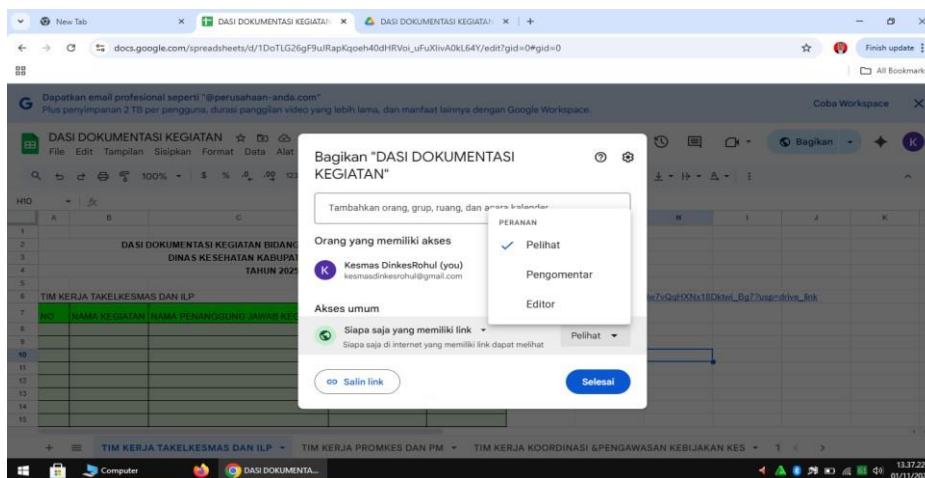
New Tab
DASI DOKUMENTASI KEGIATAN
DASI DOKUMENTASI KEGIATAN
docs.google.com/spreadsheets/d/1DoTLG26gF9uIRapKqoeh40dHRVoi_uFuXlivA0kL64Y/edit?gid=0#gid=0
Finish update
All Bookmarks

Dapatkan email profesional seperti "@perusahaan-anda.com"
Plus penyimpanan 2 TB per pengguna, durasi panggilan video yang lebih lama, dan manfaat lainnya dengan Google Workspace.
Coba Workspace

DASI DOKUMENTASI KEGIATAN
File Edit Tampilan Sisipkan Format Data Alat
100%
Bagikan

H10

DASI DOKUMENTASI KEGIATAN BIDANG
DINAS KESEHATAN KABUPAT
TAHUN 2025

TIM KERJA TAKELKESMAS DAN ILP
NO NAMA KEGIATAN NAMA PENANGGUNG JAWAB KEG
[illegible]/7vQgHXNx18Dktwi_Bg7?usp=drive_link

Bagikan "DASI DOKUMENTASI KEGIATAN"
Tambahkan orang, grup, ruang, dan acara kalender
Orang yang memiliki akses
Kesmas DinkesRohul (you)
kesmasdinkesrohul@gmail.com
Akses umum
Siapa saja yang memiliki link
Siapa saja di internet yang memiliki link dapat melihat
Pelihat
Salin link
Selesai

PERANAN
Pelihat
Pengomentar
Editor

TIM KERJA TAKELKESMAS DAN ILP
TIM KERJA PROMKES DAN PM
TIM KERJA KOORDINASI &PENGAWASAN KEBIJAKAN KES

Computer
DASI DOKUMENTA...
13.37.22
01/11/202